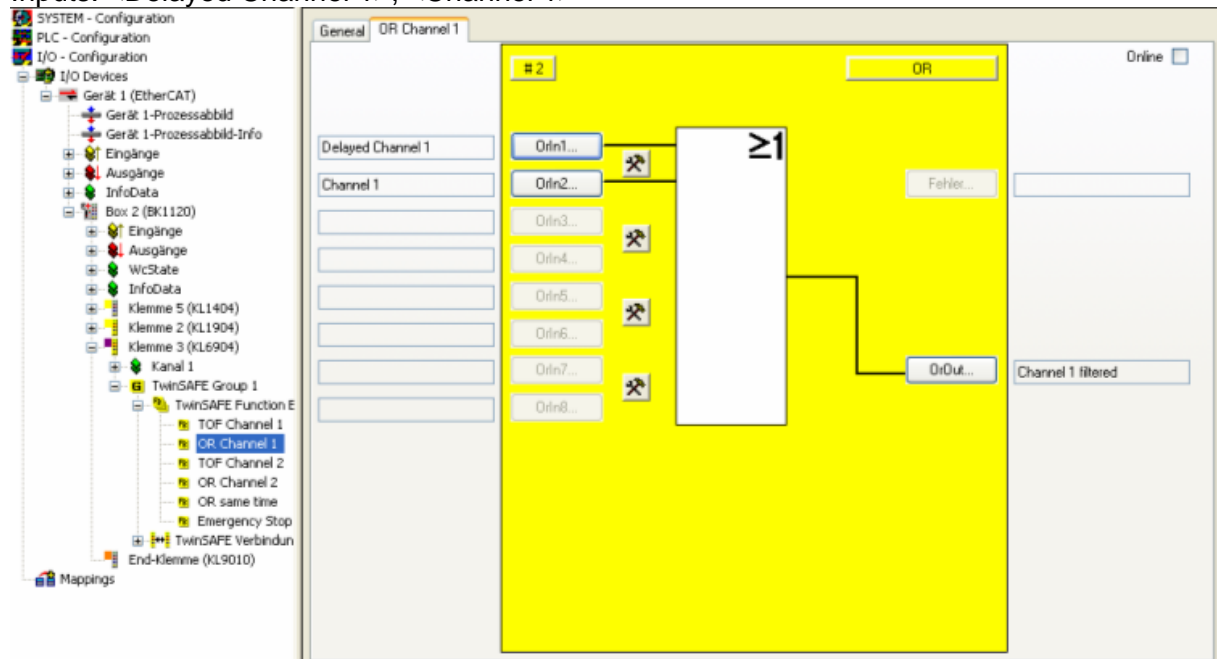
Inputs: "Delayed Channel 1", "Channel 1"

SYSTEM - Configuration
PLC - Configuration
I/O - Configuration
I/O Devices
Gerät 1 (EtherCAT)
Gerät 1-Prozessabbild
Gerät 1-Prozessabbild-Info
Eingänge
Ausgänge
InfoData
Box 2 (BK1120)
Eingänge
Ausgänge
WcState
InfoData
Klemme 5 (KL1404)
Klemme 2 (KL1904)
Klemme 3 (KL6904)
Kanal 1
TwinSAFE Group 1
TwinSAFE Function E
TOF Channel 1
OR Channel 1
TOF Channel 2
OR Channel 2
OR same time
Emergency Stop
TwinSAFE Verbindun
End-Klemme (KL9010)
Mappings

General | OR Channel 1

#2
OR
Online

Delayed Channel 1
Channel 1

OrIn1...
OrIn2...
OrIn3...
OrIn4...
OrIn5...
OrIn6...
OrIn7...
OrIn8...

≥1

Fehler...

OrOut...
Channel 1 filtered